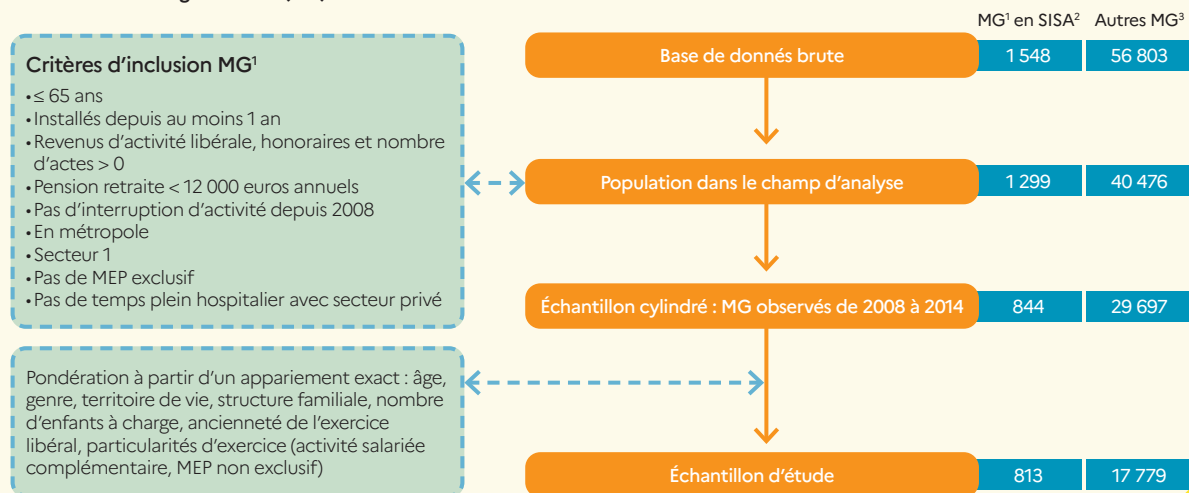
MG$^1$ en SISA$^2$ Autres MG$^3$

Critères d'inclusion MG$^1$
• ≤ 65 ans
• Installés depuis au moins 1 an
• Revenus d'activité libérale, honoraires et nombre d'actes > 0
• Pension retraite < 12 000 euros annuels
• Pas d'interruption d'activité depuis 2008
• En métropole
• Secteur 1
• Pas de MEP exclusif
• Pas de temps plein hospitalier avec secteur privé

Pondération à partir d'un appariement exact : âge, genre, territoire de vie, structure familiale, nombre d'enfants à charge, ancienneté de l'exercice libéral, particularités d'exercice (activité salariée complémentaire, MEP non exclusif)

| | MG$^1$ en SISA$^2$ | Autres MG$^3$ |
|---|---|---|
| Base de donnés brute | 1 548 | 56 803 |
| Population dans le champ d'analyse | 1 299 | 40 476 |
| Échantillon cylindré : MG observés de 2008 à 2014 | 844 | 29 697 |
| Échantillon d'étude | 813 | 17 779 |